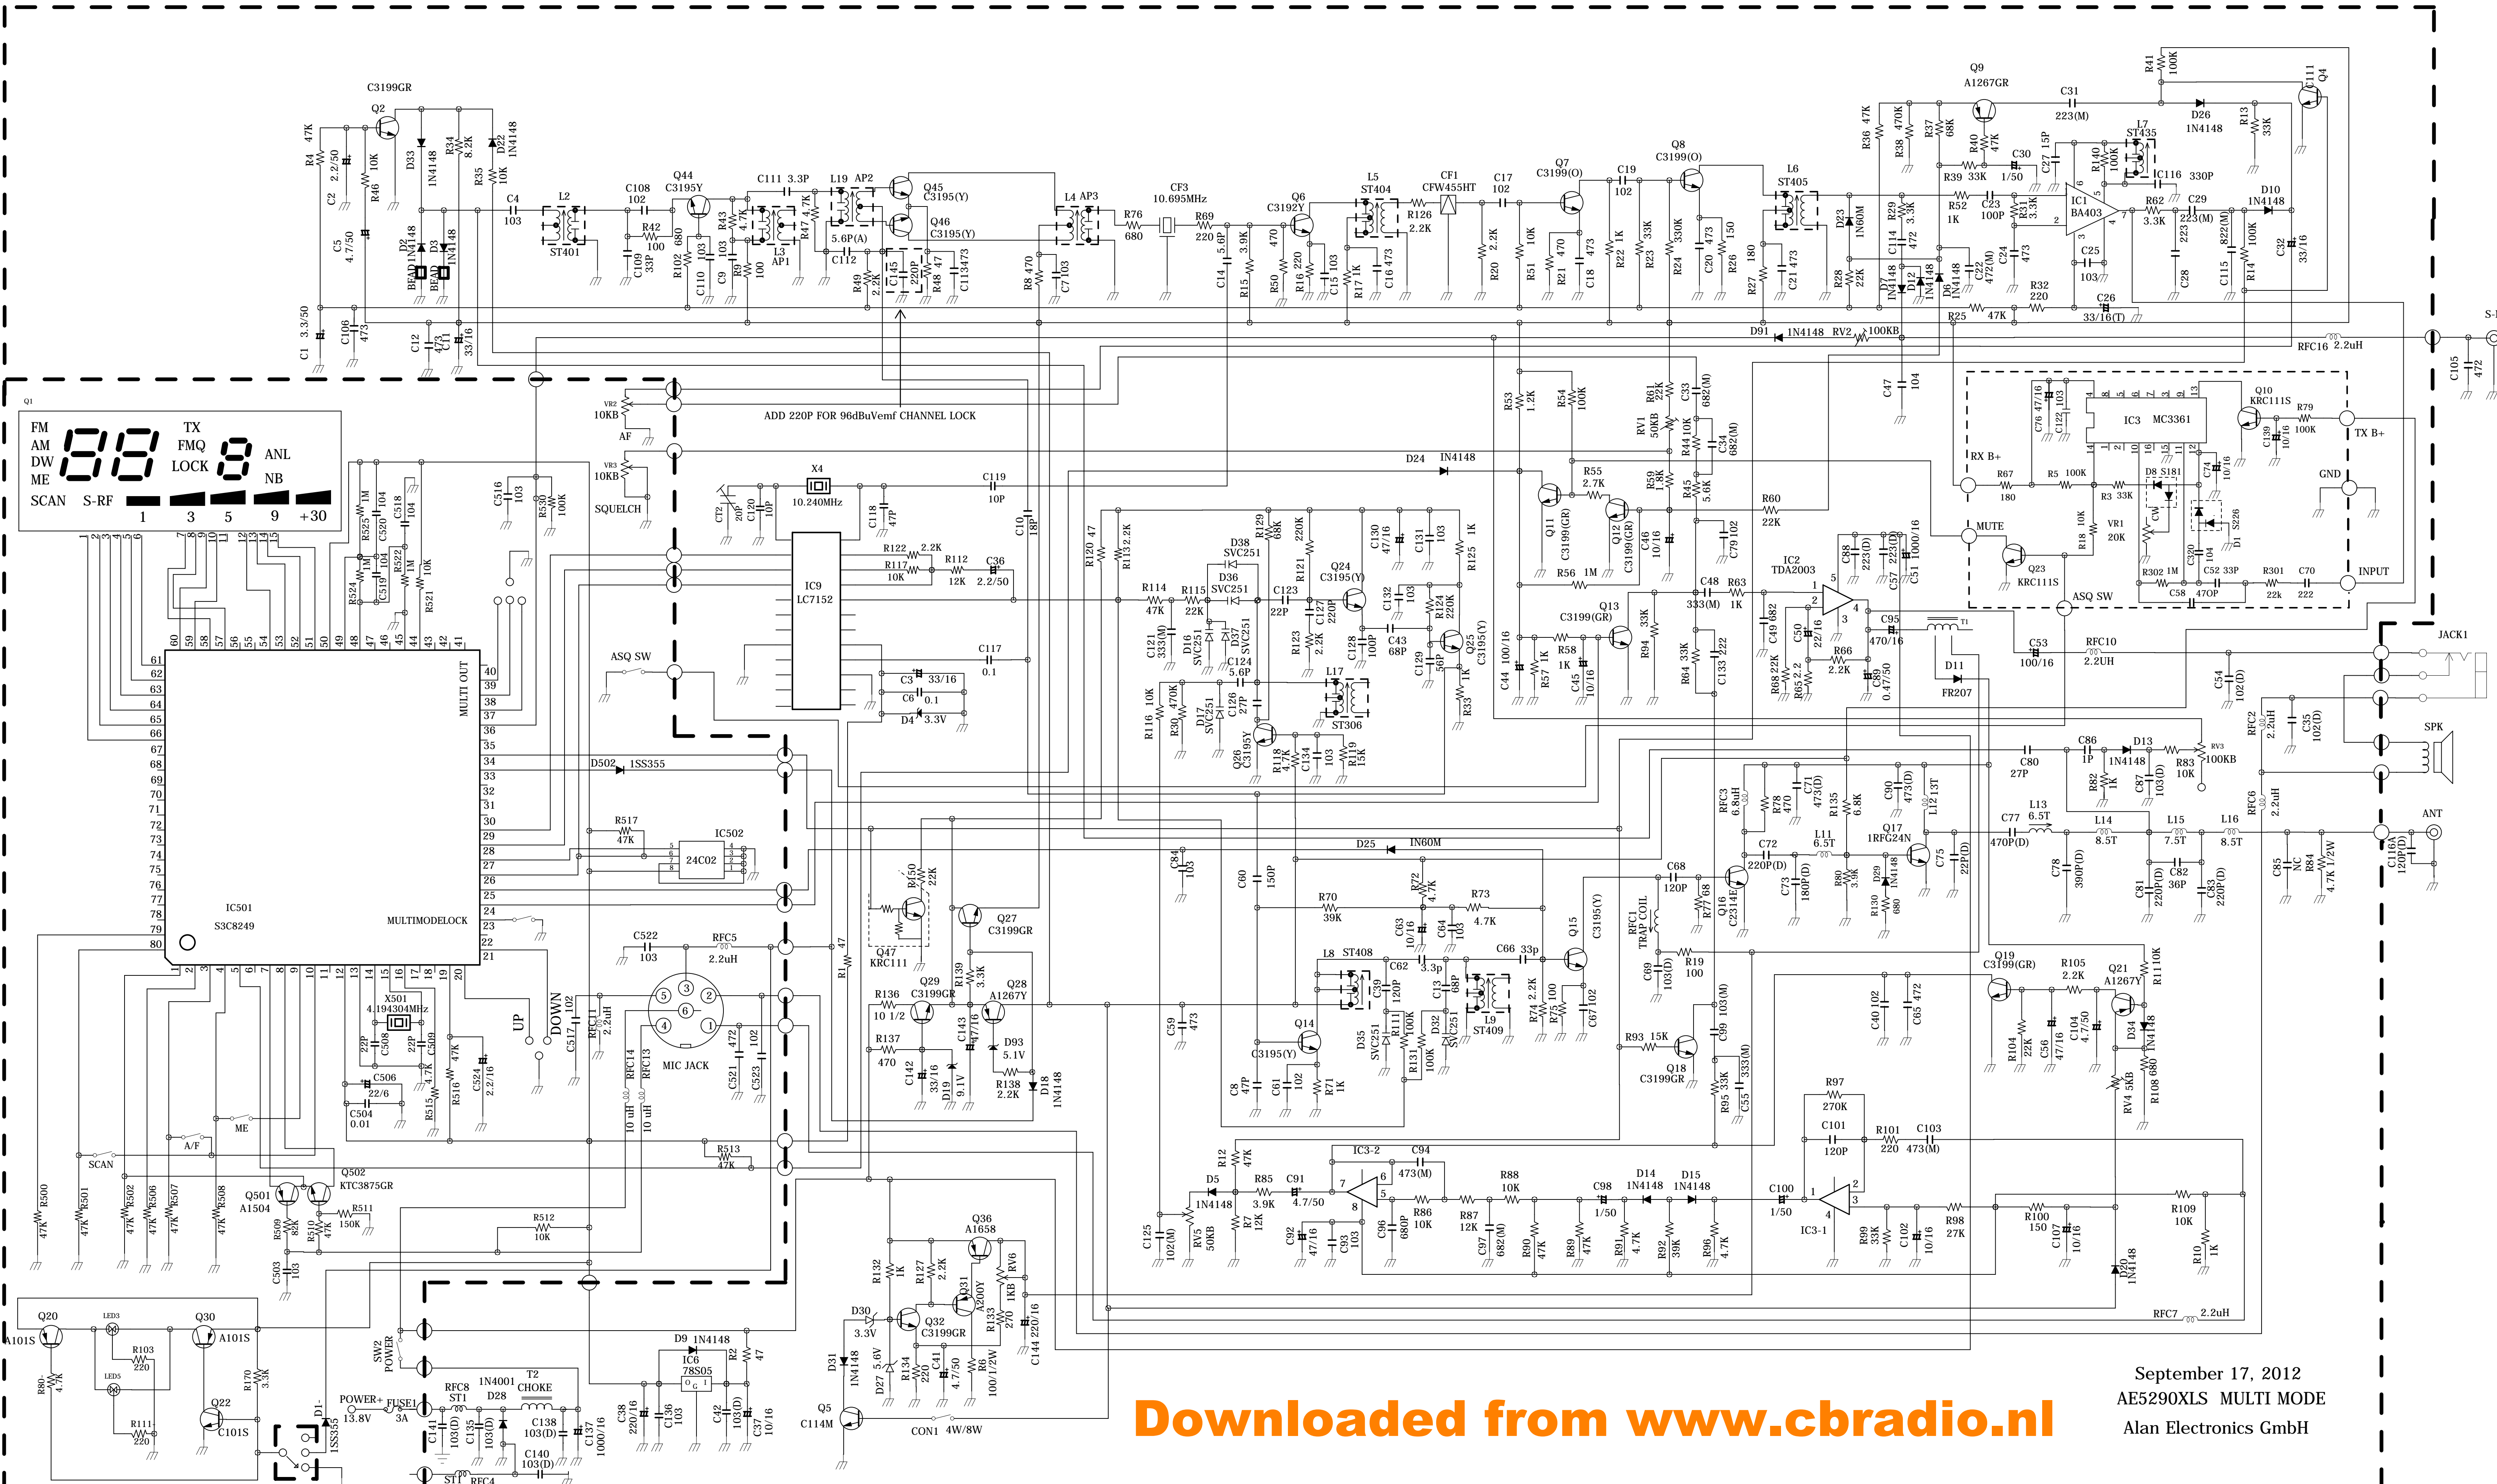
C3199GR
Q2
R4 47K
C2 2.2/50
R46 10K
D33 1N4148
R34 8.2K
D22 1N4148
R35 10K
C4 103
C5 4.7/50
D2 1N4148
D3 1N4148
BEAD
BEAD
C1 3.3/50
C106 473
C12 473
C11 33/16
L2
ST401
C108 102
R42 100
C109 33P
R102 680
Q44 C3195Y
C110 103
R9 100
R43 4.7K
C111 3.3P
L3 AP1
R47 4.7K
L19 AP2
5.6P(A)
C112
Q45 C3195(Y)
Q46 C3195(Y)
R49 2.2K
C145 220P
R48 47
C113 473
L4 AP3
R8 470
C7 103
R76 680
CF3 10.695MHz
R69 220
C14 5.6P
R15 3.9K
Q6 C3192Y
R50 470
R16 220
C15 103
L5 ST404
R17 1K
C16 473
R126 2.2K
CF1 CFW455HT
R20 2.2K
C17 102
Q7 C3199(O)
R51 10K
R21 470
C18 473
C19 102
R22 1K
R23 33K
Q8 C3199(O)
R24 330K
C20 473
R26 150
L6 ST405
R27 180
C21 473
D23 1N60M
R28 22K
C114 472
R29 3.3K
D7 1N148
D12 1N148
D6 1N4148
R36 47K
R38 470K
R37 68K
Q9 A1267GR
R40 47K
R39 33K
C30 1/50
R52 1K
C23 100P
R31 3.3K
C22 472(M)
C24 473
C27 15P
R32 220
C25 103
IC1 BA403
R140 100K
L7 ST435
IC116 330P
C31 223(M)
R41 100K
D26 1N4148
R13 33K
Q4
R62 3.3K
C29 223(M)
C28 223
C115 822(M)
R14 100K
D10 1N4148
C32 33/16
C26 33/16(T)
R25 47K
D91 1N4148 RV2 100KB
RFC16 2.2uH
C105 472
S-
ADD 220P FOR 96dBuVemf CHANNEL LOCK
VR2 10KB AF
VR3 10KB SQUELCH
C516 103
R530 100K
Q1
FM AM DW ME SCAN S-RF TX FMQ LOCK ANL NB 1 3 5 9 +30
R525 1M
C520 104
C518 104
R524 1M
C519 104
R522 1M
R521 10K
IC501 S3C8249
MULTI OUT
MULTIMODELOCK
X4 10.240MHz
CT2 20P
C120 10P
C118 47P
C119 10P
C10 18P
IC9 LC7152
R122 2.2K
R117 10K
R112 12K
C36 2.2/50
C3 33/16
C6 0.1
D4 3.3V
C117 0.1
ASQ SW
D502 1SS355
R517 47K
IC502 24C02
D24 1N4148
R53 1.2K
R54 100K
R61 22K
RV1 50KB
R44 10K
C33 682(M)
C34 682(M)
R59 1.8K
R45 5.6K
C79 102
R60 22K
R55 2.7K
Q11 C3199(GR)
Q12 C3199(GR)
C46 10/16
R56 1M
C48 333(M)
R63 1K
IC2 TDA2003
C88 223(D)
C57 223(D)
C51 1000/16
C49 682
C50 22/16
R68 22K
R65 2.2
R66 2.2K
C80 0.47/50
C95 470/16
T1
D11 FR207
C53 100/16
RFC10 2.2UH
Q13 C3199(GR)
R94 33K
R64 33K
C133 222
C44 100/16
R57 1K
R58 1K
C45 10/16
R120 47
R113 2.2K
D38 SVC251
D36 SVC251
R129 68K
R121 220K
Q24 C3195(Y)
C130 47/16
C131 103
R125 1K
R114 47K
R115 22K
C123 22P
C127 220P
C132 103
R124 220K
Q25 C3195(Y)
C121 333(M)
D16 SVC251
D37 SVC251
C124 5.6P
R123 2.2K
C128 100P
C43 68P
C129 56P
R33 1K
R116 10K
R30 470K
D17 SVC251
C126 27P
L17
ST306
Q26 C3195Y
R118 4.7K
C134 103
R119 15K
IC3 MC3361
C76 47/16
C122 103
RX B+
R67 180
R5 100K
R3 33K
D8 S181
C74 10/16
Q10 KRC111S
C139 10/16
R79 100K
TX B+
GND
MUTE
Q23 KRC111S
R18 10K
VR1 20K
D1 S226
R302 1M
C320 104
C52 33P
R301 22k
C70 222
C58 47OP
INPUT
ASQ SW
JACK1
C54 102(D)
RFC2 2.2uH
C35 102(D)
SPK
C80 27P
C86 1P
D13 1N4148
R83 10K
RV3 100KB
R82 1K
C87 103(D)
ANT
RFC6 2.2uH
C85 NC
R84 4.7K 1/2W
C116 120P(D)
RFC3 6.8uH
R78 470
C71 473(D)
R135 6.8K
C90 473(D)
L12 13T
C77 470P(D)
L13 6.5T
L14 8.5T
L15 7.5T
L16 8.5T
C78 390P(D)
C81 220P(D)
C82 36P
C83 220P(D)
C72 220P(D)
L11 6.5T
Q17 1RFG24N
C75 22P(D)
C73 180P(D)
R80 3.9K
D29 1N4148
R130 680
C68 120P
RFC1 TRAP COIL
R77 68
Q16 C2314E
D25 IN60M
C84 103
C60 150P
R70 39K
R72 4.7K
R73 4.7K
C63 10/16
C64 103
C66 33p
Q15 C3195(Y)
C69 103(D)
R19 100
L8 ST408
C39 120P
C62 3.3p
C13 68P
L9 ST409
R74 2.2K
R75 100
C67 102
C59 473
Q14 C3195(Y)
D35 SVC251
R11 100K
R131 100K
D32 SVC251
C8 47P
C61 102
R71 1K
R93 15K
C99 103(M)
Q18 C3199GR
R95 33K
C55 333(M)
C40 102
C65 472
Q19 C3199(GR)
R105 2.2K
Q21 A1267Y
R110 10K
R104 22K
C56 47/16
C104 4.7/50
D34 1N4148
RV4 5KB
R108 680
R97 270K
C101 120P
R101 220
C103 473(M)
IC3-2
C94 473(M)
R12 47K
D5 1N4148
R85 3.9K
C91 4.7/50
R88 10K
C98 1/50
D14 1N4148
D15 1N4148
C100 1/50
IC3-1
C125 102(M)
RV5 50KB
R7 12K
C92 47/16
C93 103
C96 680P
R86 10K
R87 12K
C97 682(M)
R90 47K
R89 47K
R91 4.7K
R92 39K
R96 4.7K
R99 33K
C102 10/16
R98 27K
R100 150
C107 10/16
R109 10K
R10 1K
D20 1N4148
RFC7 2.2uH
R150 22K
Q47 KRC111
Q27 C3199GR
R1 47
R136 10 1/2
Q29 C3199GR
R139 3.3K
Q28 A1267Y
R137 470
C142 33/16
D19 9.1V
C143 47/16
D93 5.1V
R138 2.2K
D18 1N4148
C522 103
RFC5 2.2uH
MIC JACK
C517 102
RFC11 2.2uH
C521 472
C523 102
RFC14 10 uH
RFC13 10 uH
UP
DOWN
X501 4.194304MHz
C508 22P
C509 22P
C506 22/6
C504 0.01
R515 4.7K
R516 47K
C524 2.2/16
ME
A/F
SCAN
R513 47K
Q502 KTC3875GR
Q501 A1504
R511 150K
R510 47K
R509 82K
R512 10K
C503 103
R500 47K
R501 47K
R502 47K
R506 47K
R507 47K
R508 47K
Q36 A1658
R132 1K
R127 2.2K
Q31 A200Y
RV6 1KB
R133 270
C144 220/16
D30 3.3V
Q32 C3199GR
D31 1N4148
D27 5.6V
R134 220
C41 4.7/50
R6 100/1/2W
Q5 C114M
CON1 4W/8W
Q20 A101S
LED3
Q30 A101S
R103 220
LED5
R80 4.7K
R111 220
Q22 C101S
R170 3.3K
SW2 POWER
POWER+ 13.8V
FUSE1 3A
D1- 1SS355
RFC8 ST1
1N4001 D28
T2 CHOKE
C141 103(D)
C135 103(D)
C138 103(D)
C140 103(D)
C137 1000/16
ST1 RFC4
D9 1N4148
IC6 78S05
R2 47
C38 220/16
C136 103
C42 102(D)
C37 10/16
September 17, 2012
AE5290XLS MULTI MODE
Alan Electronics GmbH
Downloaded from www.cbradio.nl